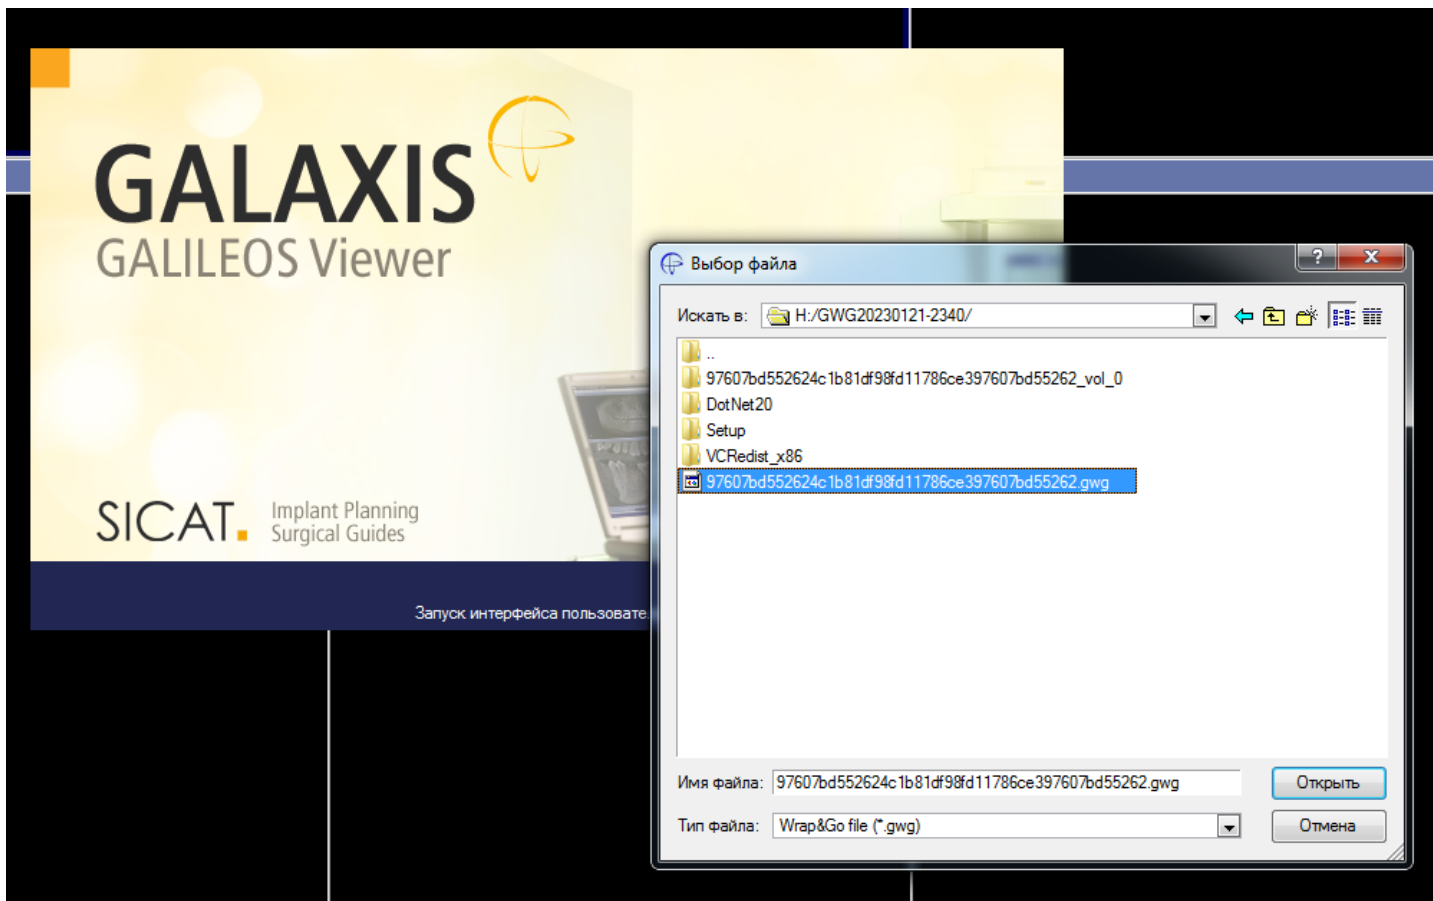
GALAXIS
GALILEOS Viewer

SICAT. Implant Planning Surgical Guides

Запуск интерфейса пользовате

Выбор файла

?
X

Искать в: H:/GWG20230121-2340/

..
97607bd552624c1b81df98fd11786ce397607bd55262_vol_0
DotNet20
Setup
VCRedist_x86
97607bd552624c1b81df98fd11786ce397607bd55262.gwg

Имя файла: 97607bd552624c1b81df98fd11786ce397607bd55262.gwg
Открыть

Тип файла: Wrap&Go file (*.gwg)
Отмена